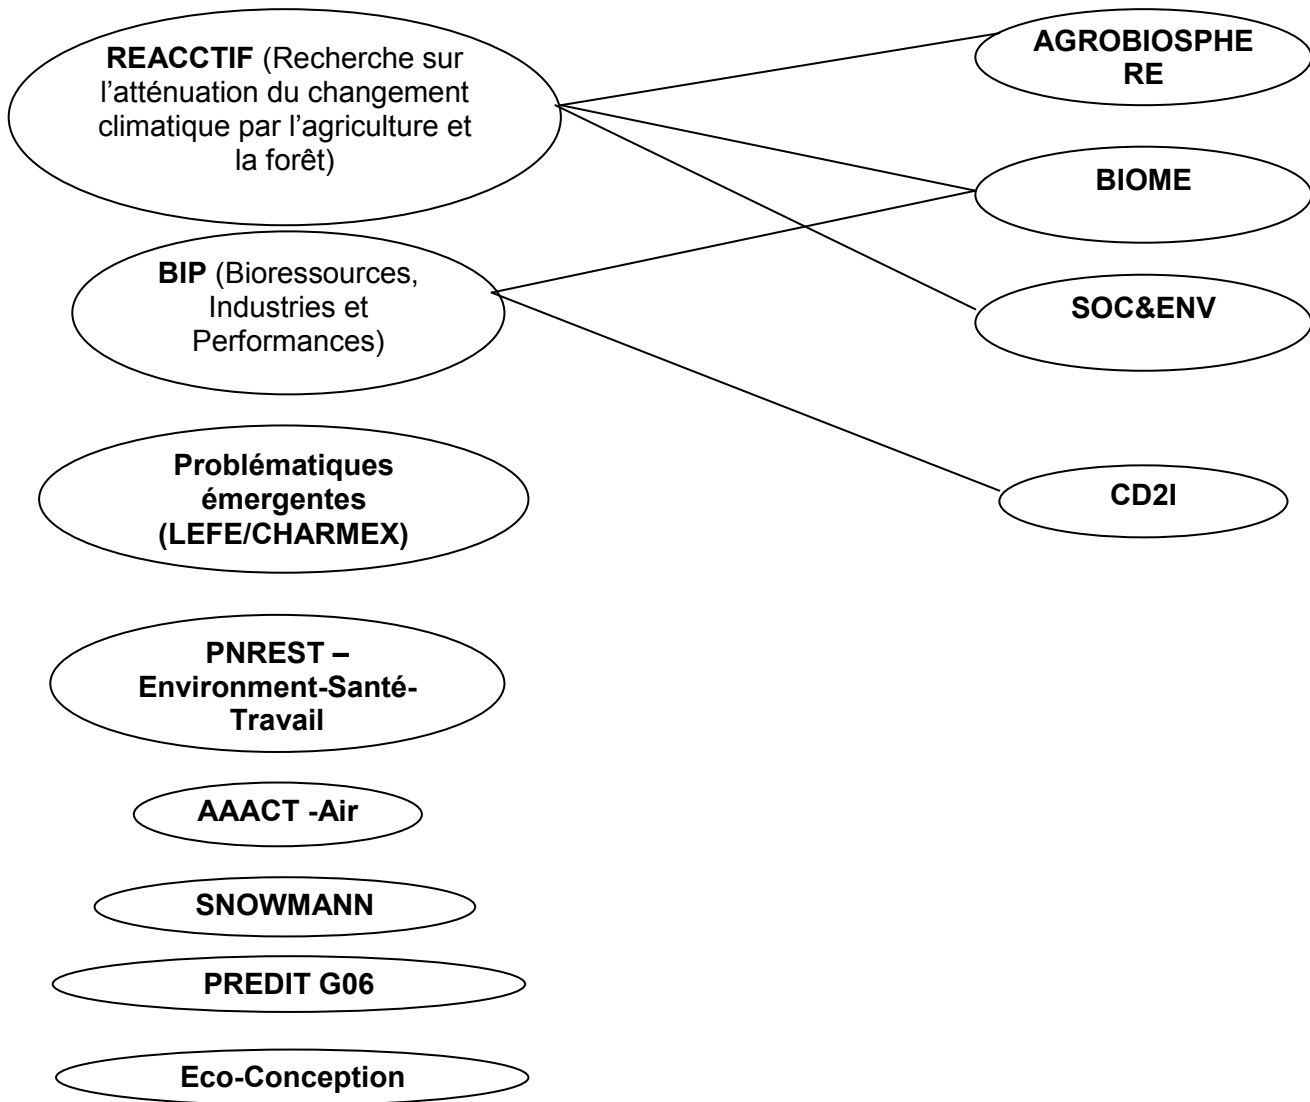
REACCTIF (Recherche sur l'atténuation du changement climatique par l'agriculture et la forêt)

AGROBIOSPHERE

BIOME

BIP (Bioressources, Industries et Performances)

SOC&ENV

Problématiques émergentes (LEFE/CHARMEX)

CD2I

PNREST – Environment-Santé-Travail

AAACT -Air

SNOWMANN

PREDIT G06

Eco-Conception